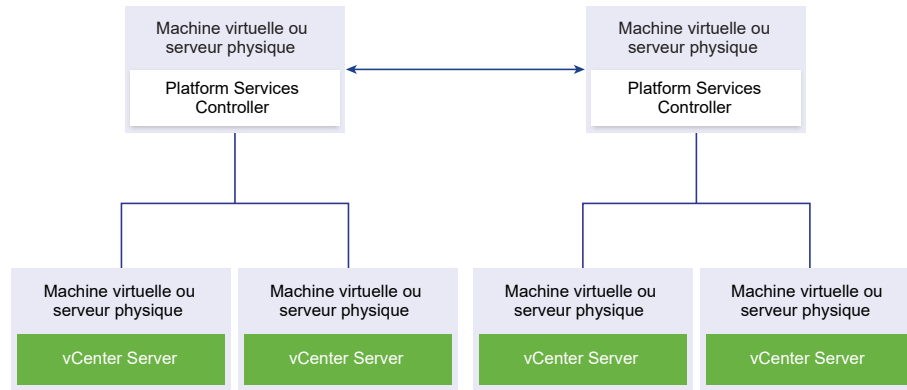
Machine virtuelle ou serveur physique

Platform Services Controller

Machine virtuelle ou serveur physique

Platform Services Controller

Machine virtuelle ou serveur physique

vCenter Server

Machine virtuelle ou serveur physique

vCenter Server

Machine virtuelle ou serveur physique

vCenter Server

Machine virtuelle ou serveur physique

vCenter Server